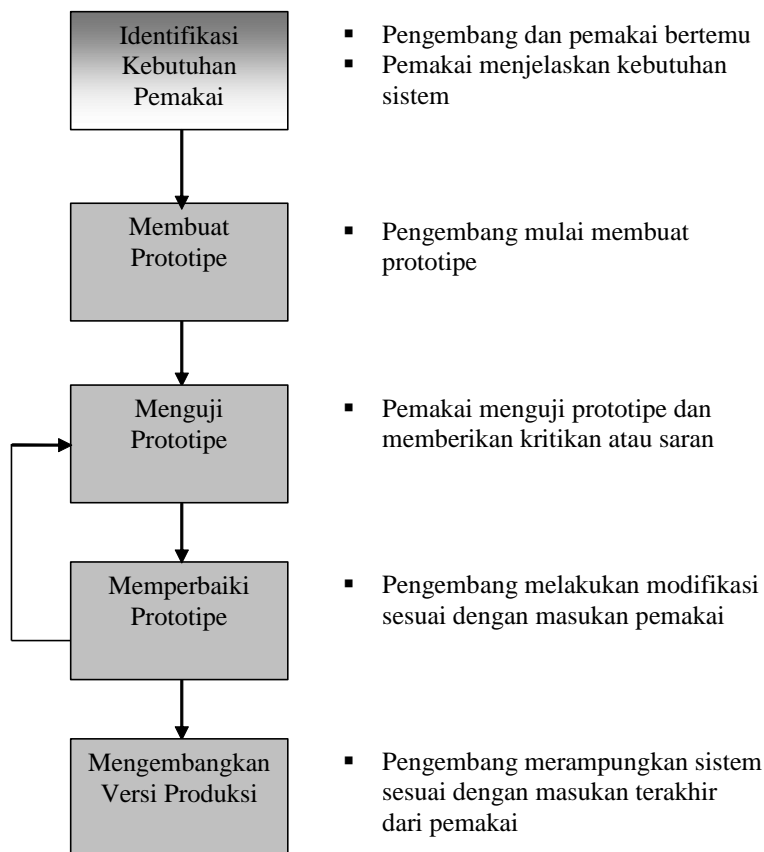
Identifikasi Kebutuhan Pemakai

- Pengembang dan pemakai bertemu
- Pemakai menjelaskan kebutuhan sistem

Membuat Prototipe

- Pengembang mulai membuat prototipe

Menguji Prototipe

- Pemakai menguji prototipe dan memberikan kritikan atau saran

Memperbaiki Prototipe

- Pengembang melakukan modifikasi sesuai dengan masukan pemakai

Mengembangkan Versi Produksi

- Pengembang merampungkan sistem sesuai dengan masukan terakhir dari pemakai